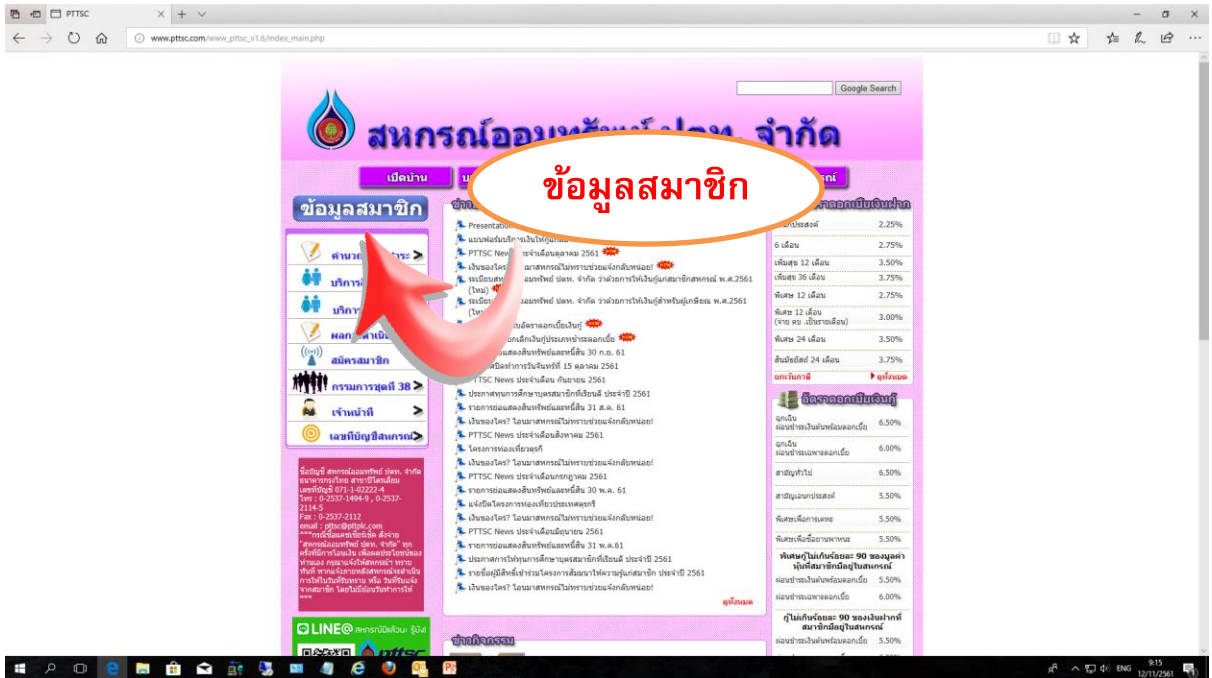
PTTSC

www.pttsc.com/www_pttsc_v1.6/index_main.php

Google Search

สหกรณ์ออมทรัพย์ ปตท. จำกัด

เปิดบ้าน

ข้อมูลสมาชิก

ข้อมูลสมาชิก

คำนวณ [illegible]

บริการ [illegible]

บริการ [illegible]

ผลก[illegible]

สมัครสมาชิก

กรรมการชุดที่ 38

เจ้าหน้าที่

เลขที่บัญชีสหกรณ์

ชื่อบัญชี สหกรณ์ออมทรัพย์ ปตท. จำกัด ธนาคารกรุงไทย สาขาบีโดรเลียม เลขที่บัญชี 071-1-02222-4 โทร : 0-2537-1494-9 , 0-2537-2114-5 Fax : 0-2537-2112 email : pttsc@pttplc.com ***กรณีชื่อเลขเช็ค สั่งจ่าย "สหกรณ์ออมทรัพย์ ปตท. จำกัด" ทุกครั้งที่มีการโอนเงิน เพื่อผลประโยชน์ของท่านเอง กรุณาแจ้งให้สหกรณ์ฯ ทราบ ทันที หากแจ้งภายหลังสหกรณ์จะดำเนินการให้ในวันที่ทราบ หรือ วันที่ขึ้นแจ้งจากสมาชิก โดยไม่มีย้อนหลังการให้***

LINE@ สหกรณ์มีเดียน รู้บ่!

Presentation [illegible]
แบบฟอร์มบริการเงินให้กู้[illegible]
PTTSC News ประจำเดือนตุลาคม 2561
เงินของใคร? โอนมาสหกรณ์ไม่ทราบช่วยแจ้งกลับหน่อย!
ระเบียบสหกรณ์ออมทรัพย์ ปตท. จำกัด ว่าด้วยการให้เงินกู้แก่สมาชิกสหกรณ์ พ.ศ.2561 (ใหม่)
ระเบียบ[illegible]ออมทรัพย์ ปตท. จำกัด ว่าด้วยการให้เงินกู้สำหรับผู้เกษียณ พ.ศ.2561 (ใหม่)
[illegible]ปรับอัตราดอกเบี้ยเงินกู้
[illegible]ยกเลิกเงินกู้ประเภทชำระดอกเบี้ย
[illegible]แสดงสินทรัพย์และหนี้สิน 30 ก.ย. 61
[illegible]ปิดทำการวันจันทร์ที่ 15 ตุลาคม 2561
PTTSC News ประจำเดือน กันยายน 2561
ประกาศทุนการศึกษาบุตรสมาชิกที่เรียนดี ประจำปี 2561
รายการย่อแสดงสินทรัพย์และหนี้สิน 31 ส.ค. 61
เงินของใคร? โอนมาสหกรณ์ไม่ทราบช่วยแจ้งกลับหน่อย!
PTTSC News ประจำเดือนสิงหาคม 2561
โครงการท่องเที่ยวยุครี
เงินของใคร? โอนมาสหกรณ์ไม่ทราบช่วยแจ้งกลับหน่อย!
PTTSC News ประจำเดือนกรกฎาคม 2561
รายการย่อแสดงสินทรัพย์และหนี้สิน 30 พ.ค. 61
แจ้งปิดโครงการท่องเที่ยวประเทศยุครี
เงินของใคร? โอนมาสหกรณ์ไม่ทราบช่วยแจ้งกลับหน่อย!
PTTSC News ประจำเดือนมิถุนายน 2561
รายการย่อแสดงสินทรัพย์และหนี้สิน 31 พ.ค.61
ประกาศการให้ทุนการศึกษาบุตรสมาชิกที่เรียนดี ประจำปี 2561
รายชื่อผู้มีสิทธิ์เข้าร่วมโครงการสัมมนาให้ความรู้แก่สมาชิก ประจำปี 2561
เงินของใคร? โอนมาสหกรณ์ไม่ทราบช่วยแจ้งกลับหน่อย!
ดูทั้งหมด

ข่าวกิจกรรม

อัตราดอกเบี้ยเงินฝาก
| | |
|---|---|
| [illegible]ประสงค์ | 2.25% |
| 6 เดือน | 2.75% |
| พิเศษ 12 เดือน | 3.50% |
| พิเศษ 36 เดือน | 3.75% |
| พิเศษ 12 เดือน | 2.75% |
| พิเศษ 12 เดือน (จ่าย ดบ. เป็นรายเดือน) | 3.00% |
| พิเศษ 24 เดือน | 3.50% |
| ลัมมิตต์ 24 เดือน | 3.75% |

ยกเว้นภาษี ▶ ดูทั้งหมด

อัตราดอกเบี้ยเงินกู้
| | |
|---|---|
| ฉุกเฉิน ผ่อนชำระเงินต้นพร้อมดอกเบี้ย | 6.50% |
| ฉุกเฉิน ผ่อนชำระเฉพาะดอกเบี้ย | 6.00% |
| สามัญทั่วไป | 6.50% |
| สามัญอเนกประสงค์ | 5.50% |
| พิเศษเพื่อการเคหะ | 5.50% |
| พิเศษเพื่อซื้อยานพาหนะ | 5.50% |

พิเศษกู้ไม่เกินร้อยละ 90 ของมูลค่าหุ้นที่สมาชิกมีอยู่ในสหกรณ์
| | |
|---|---|
| ผ่อนชำระเงินต้นพร้อมดอกเบี้ย | 5.50% |
| ผ่อนชำระเฉพาะดอกเบี้ย | 6.00% |

กู้ไม่เกินร้อยละ 90 ของเงินฝากที่สมาชิกมีอยู่ในสหกรณ์
| | |
|---|---|
| ผ่อนชำระเงินต้นพร้อมดอกเบี้ย | 5.50% |

ENG 9:15 12/11/2561